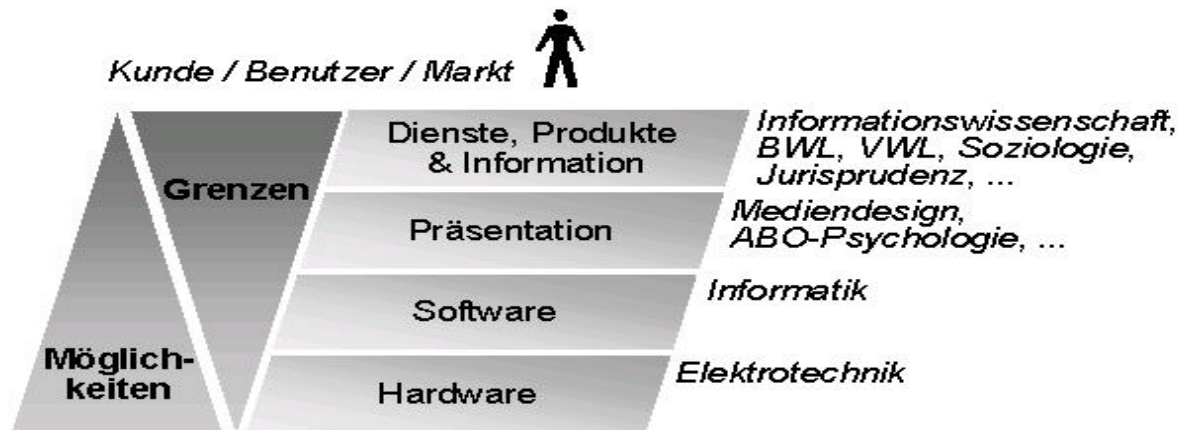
Kunde / Benutzer / Markt

Grenzen

Möglichkeiten

Dienste, Produkte & Information

Informationswissenschaft, BWL, VWL, Soziologie, Jurisprudenz, ...

Präsentation

Mediendesign, ABO-Psychologie, ...

Software

Informatik

Hardware

Elektrotechnik